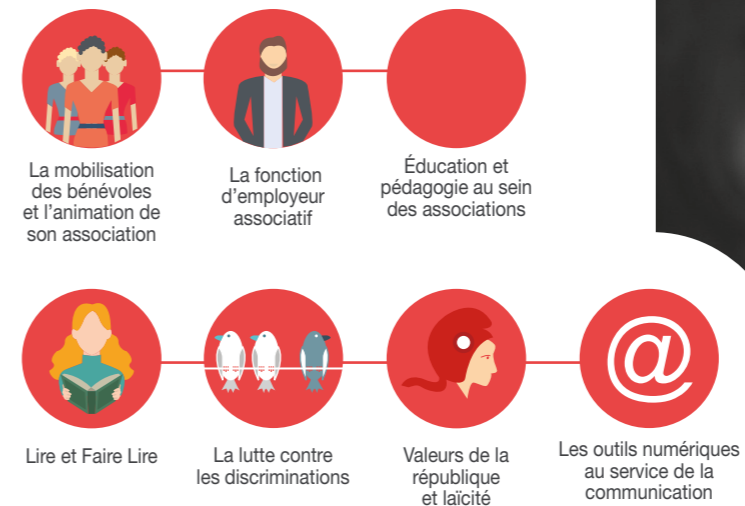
La mobilisation des bénévoles et l’animation de son association

La fonction d’employeur associatif

Éducation et pédagogie au sein des associations

Lire et Faire Lire

La lutte contre les discriminations

Valeurs de la république et laïcité

@

Les outils numériques au service de la communication